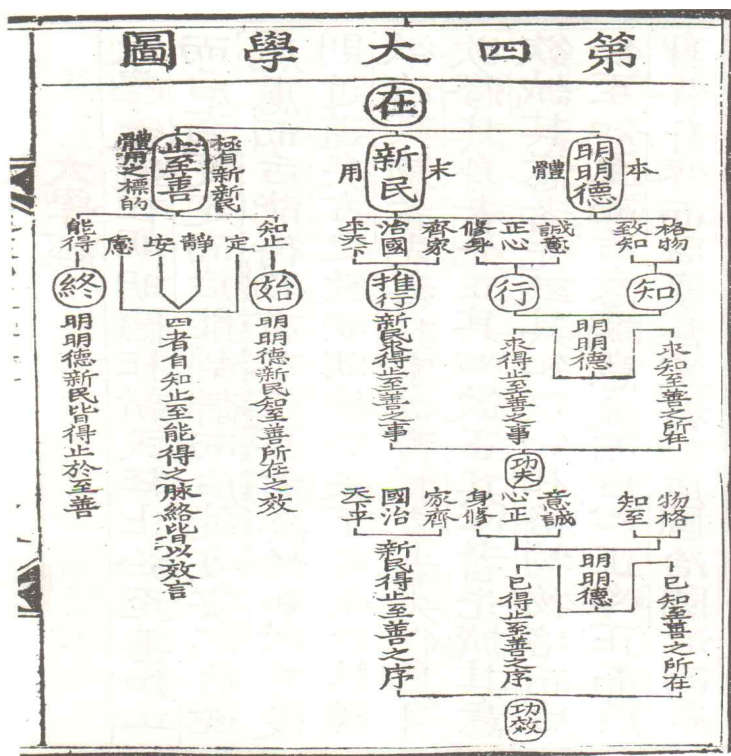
第四大學圖

在

明明德 本 體

新民 末 用

止至善 明明德新民 體用之標的

格物 致知

誠意 正心 修身

齊家 治國 平天下

知 行 推行

知止 定 靜 安 慮 能得

始 終

明明德新民知至善所在之效

四者自知止至能得之脉絡皆以效言

明明德新民皆得止於至善

明明德

求知至善之所在

求得止至善之事

新民得止至善之事

功夫

物格 知至 意誠 心正 身修 家齊 國治 天下平

明明德

已知至善之所在

已得止至善之序

新民得止至善之序

功效